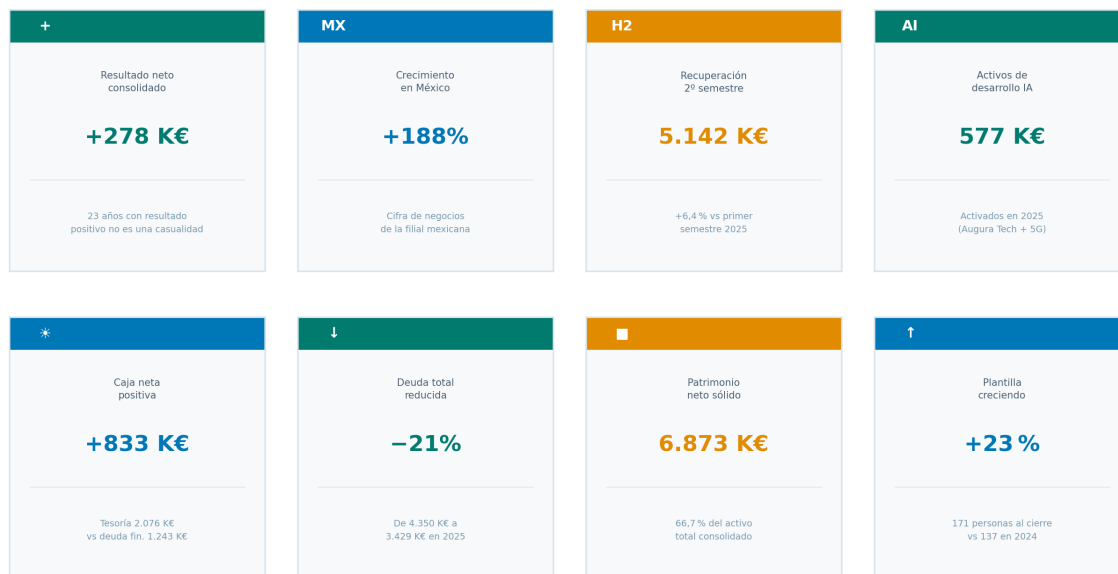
+

Resultado neto consolidado

+278 K€

23 años con resultado positivo no es una casualidad

MX

Crecimiento en México

+188%

Cifra de negocios de la filial mexicana

H2

Recuperación 2º semestre

5.142 K€

+6,4 % vs primer semestre 2025

AI

Activos de desarrollo IA

577 K€

Activados en 2025 (Augura Tech + 5G)

☀

Caja neta positiva

+833 K€

Tesoría 2.076 K€ vs deuda fin. 1.243 K€

↓

Deuda total reducida

−21%

De 4.350 K€ a 3.429 K€ en 2025

■

Patrimonio neto sólido

6.873 K€

66,7 % del activo total consolidado

↑

Plantilla creciendo

+23 %

171 personas al cierre vs 137 en 2024